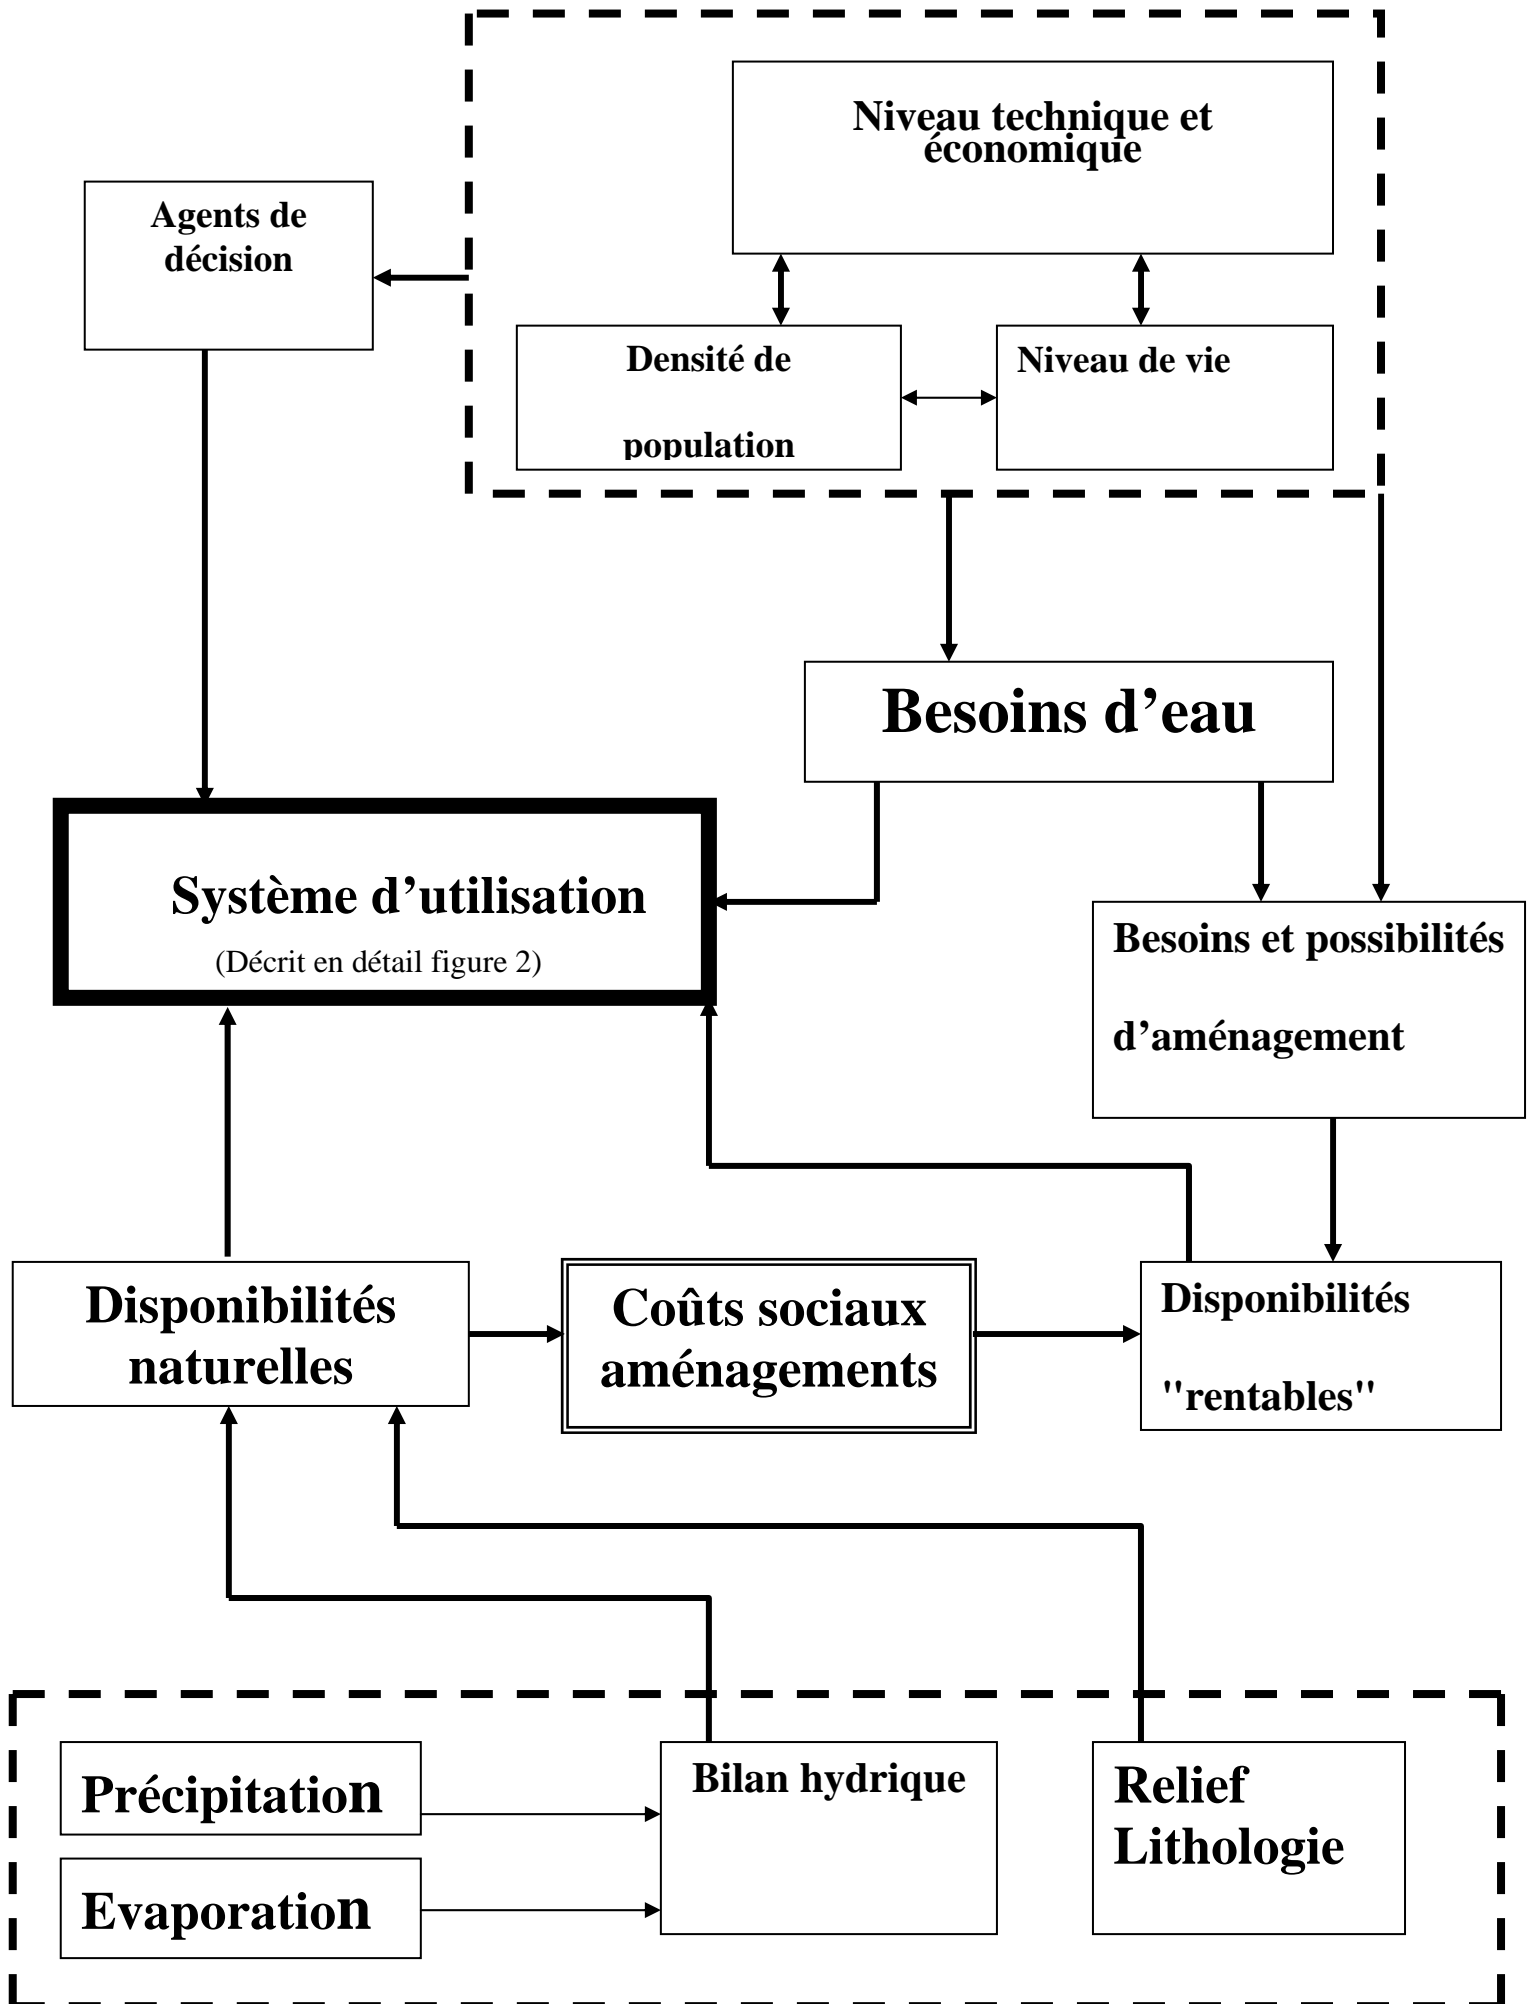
Niveau technique et économique

Agents de décision

Densité de population

Niveau de vie

Besoins d'eau

Système d'utilisation
(Décrit en détail figure 2)

Besoins et possibilités d'aménagement

Disponibilités naturelles

Coûts sociaux aménagements

Disponibilités "rentables"

Précipitation

Evaporation

Bilan hydrique

Relief
Lithologie